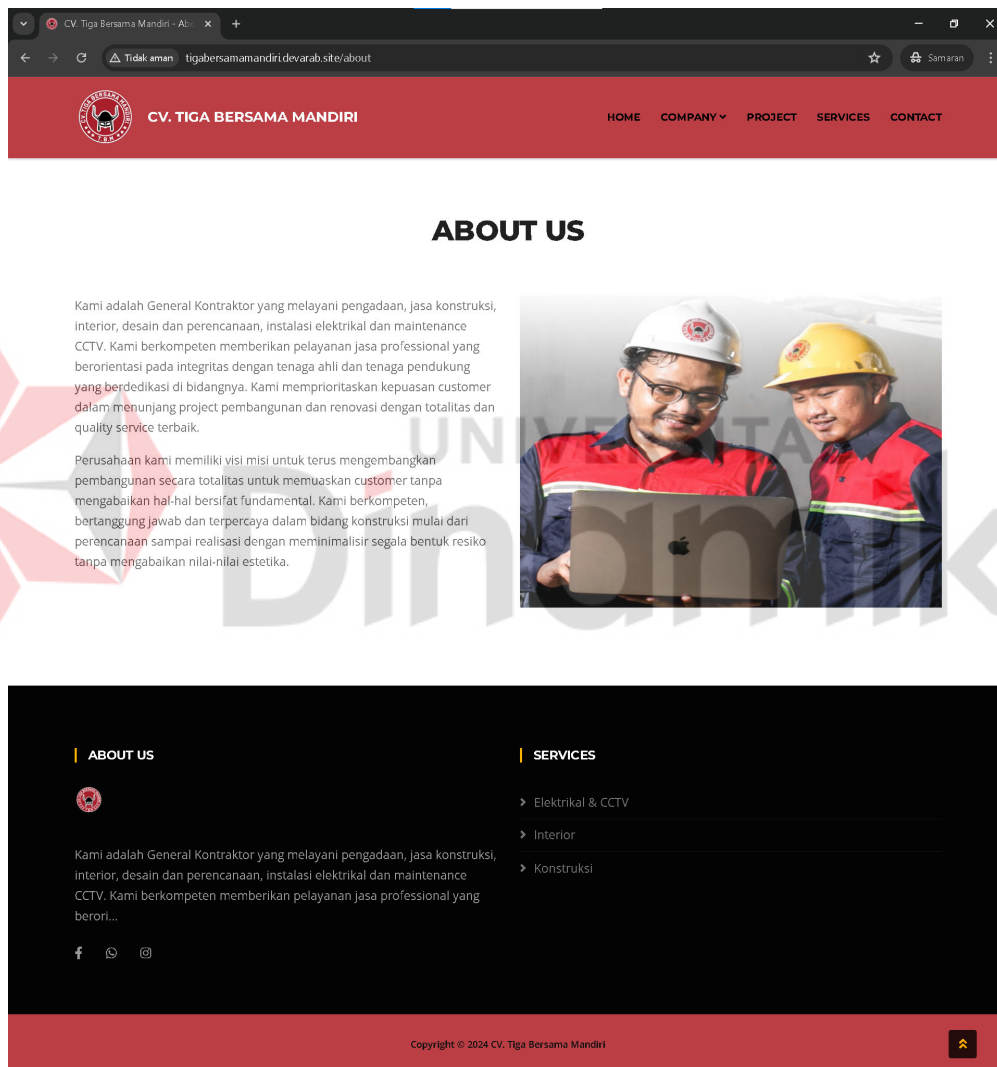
CV. Tiga Bersama Mandiri - Ab

Tidak aman tigabersamamandiri.devarab.site/about

Samaran

CV. TIGA BERSAMA MANDIRI

HOME COMPANY PROJECT SERVICES CONTACT

ABOUT US

Kami adalah General Kontraktor yang melayani pengadaan, jasa konstruksi, interior, desain dan perencanaan, instalasi elektrikal dan maintenance CCTV. Kami berkompeten memberikan pelayanan jasa professional yang berorientasi pada integritas dengan tenaga ahli dan tenaga pendukung yang berdedikasi di bidangnya. Kami memprioritaskan kepuasan customer dalam menunjang project pembangunan dan renovasi dengan totalitas dan quality service terbaik.

Perusahaan kami memiliki visi misi untuk terus mengembangkan pembangunan secara totalitas untuk memuaskan customer tanpa mengabaikan hal-hal bersifat fundamental. Kami berkompeten, bertanggung jawab dan terpercaya dalam bidang konstruksi mulai dari perencanaan sampai realisasi dengan meminimalisir segala bentuk resiko tanpa mengabaikan nilai-nilai estetika.

ABOUT US

Kami adalah General Kontraktor yang melayani pengadaan, jasa konstruksi, interior, desain dan perencanaan, instalasi elektrikal dan maintenance CCTV. Kami berkompeten memberikan pelayanan jasa professional yang berori...

SERVICES

Elektrikal & CCTV

Interior

Konstruksi

Copyright © 2024 CV. Tiga Bersama Mandiri